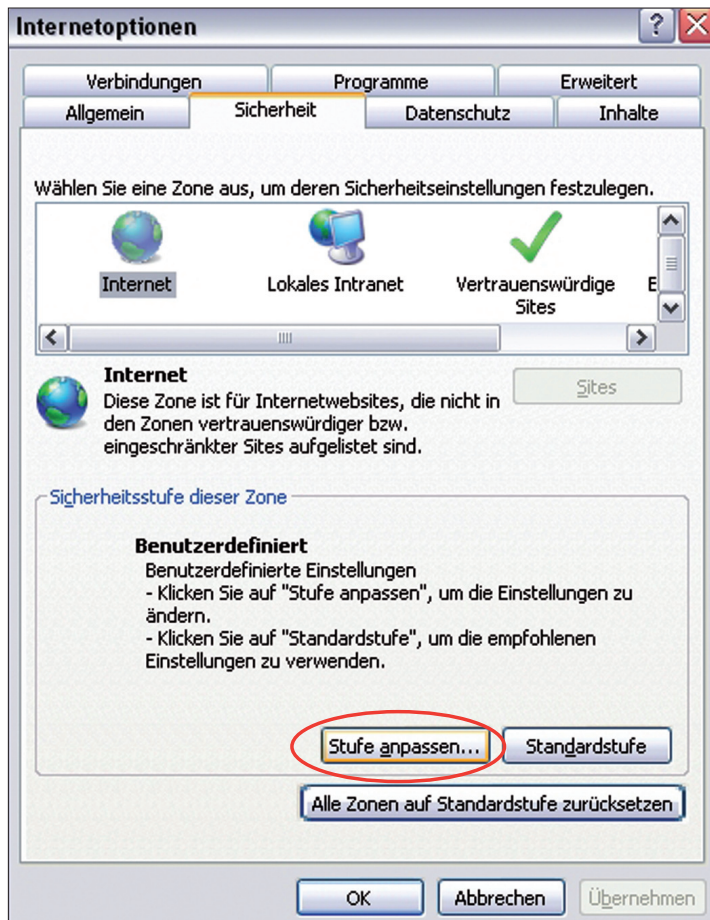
Internetoptionen

Verbindungen | Programme | Erweitert
Allgemein | Sicherheit | Datenschutz | Inhalte

Wählen Sie eine Zone aus, um deren Sicherheitseinstellungen festzulegen.

Internet | Lokales Intranet | Vertrauenswürdige Sites | E

Internet
Diese Zone ist für Internetwebsites, die nicht in den Zonen vertrauenswürdiger bzw. eingeschränkter Sites aufgelistet sind.

Sites

Sicherheitsstufe dieser Zone

Benutzerdefiniert
Benutzerdefinierte Einstellungen
- Klicken Sie auf "Stufe anpassen", um die Einstellungen zu ändern.
- Klicken Sie auf "Standardstufe", um die empfohlenen Einstellungen zu verwenden.

Stufe anpassen... | Standardstufe

Alle Zonen auf Standardstufe zurücksetzen

OK | Abbrechen | Übernehmen